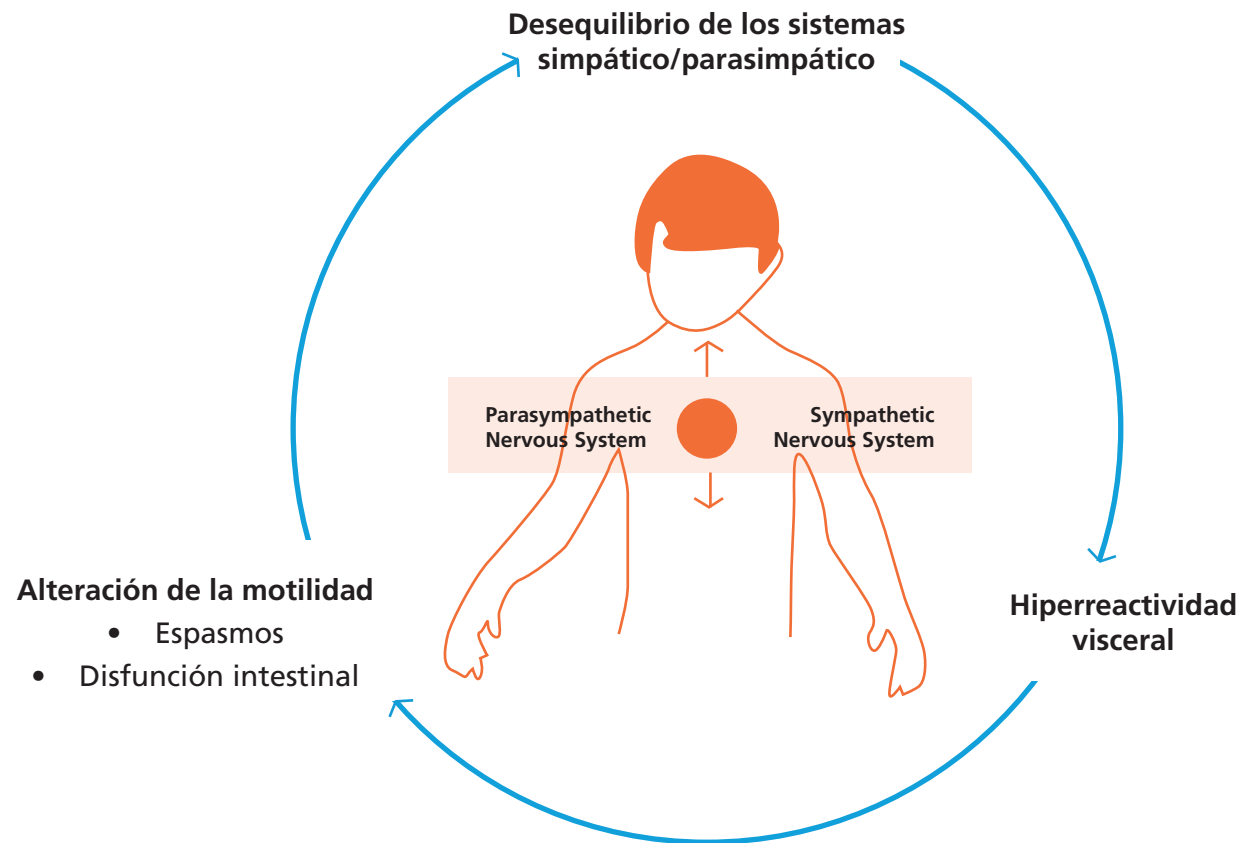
Desequilibrio de los sistemas simpático/parasimpático

Parasympathetic Nervous System

Sympathetic Nervous System

Hiperreactividad visceral

Alteración de la motilidad
• Espasmos
• Disfunción intestinal